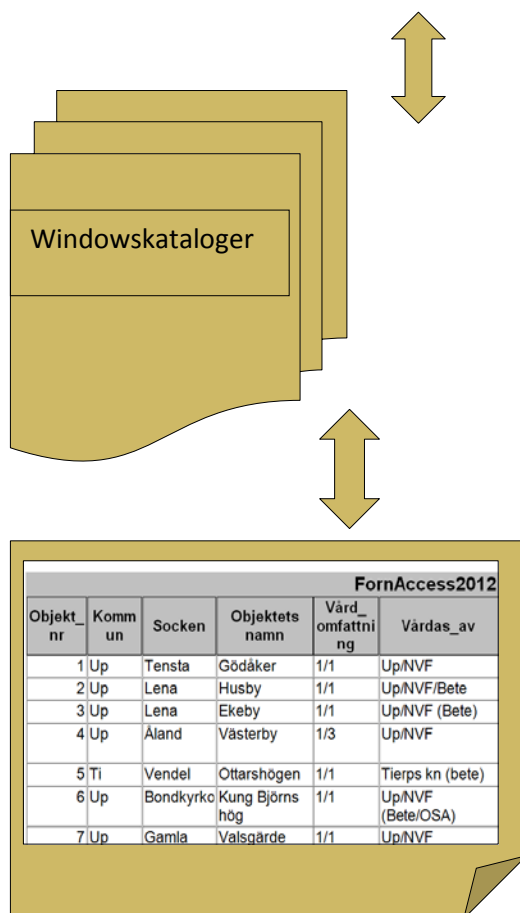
Windowskataloger

FornAccess2012

| Objekt_nr | Kommun | Socken | Objektets namn | Vård_omfattning | Vårdas_av |
|---|---|---|---|---|---|
| 1 | Up | Tensta | Gödåker | 1/1 | Up/NVF |
| 2 | Up | Lena | Husby | 1/1 | Up/NVF/Bete |
| 3 | Up | Lena | Ekeby | 1/1 | Up/NVF (Bete) |
| 4 | Up | Åland | Västerby | 1/3 | Up/NVF |
| 5 | Ti | Vendel | Ottarshögen | 1/1 | Tierps kn (bete) |
| 6 | Up | Bondkyrko | Kung Björns hög | 1/1 | Up/NVF (Bete/OSA) |
| 7 | Up | Gamla | Valsgärde | 1/1 | Up/NVF |